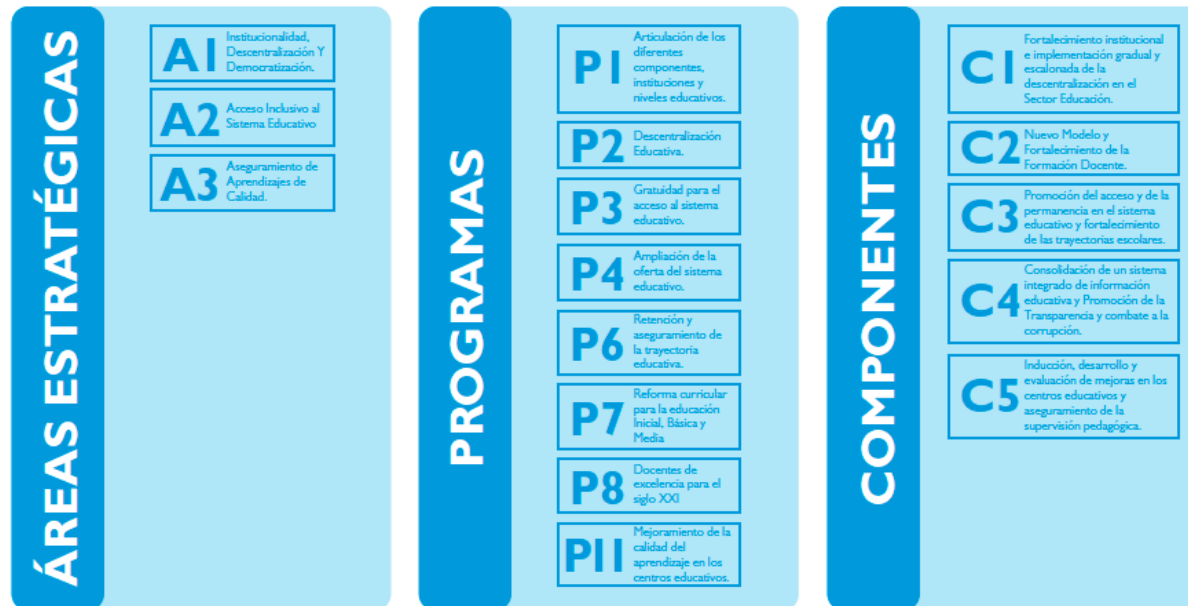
ÁREAS ESTRATÉGICAS

A1 Institucionalidad, Descentralización Y Democratización.

A2 Acceso Inclusivo al Sistema Educativo

A3 Aseguramiento de Aprendizajes de Calidad.

PROGRAMAS

P1 Articulación de los diferentes componentes, instituciones y niveles educativos.

P2 Descentralización Educativa.

P3 Gratuidad para el acceso al sistema educativo.

P4 Ampliación de la oferta del sistema educativo.

P6 Retención y aseguramiento de la trayectoria educativa.

P7 Reforma curricular para la educación Inicial, Básica y Media

P8 Docentes de excelencia para el siglo XXI

P11 Mejoramiento de la calidad del aprendizaje en los centros educativos.

COMPONENTES

C1 Fortalecimiento institucional e implementación gradual y escalonada de la descentralización en el Sector Educación.

C2 Nuevo Modelo y Fortalecimiento de la Formación Docente.

C3 Promoción del acceso y de la permanencia en el sistema educativo y fortalecimiento de las trayectorias escolares.

C4 Consolidación de un sistema integrado de información educativa y Promoción de la Transparencia y combate a la corrupción.

C5 Inducción, desarrollo y evaluación de mejoras en los centros educativos y aseguramiento de la supervisión pedagógica.